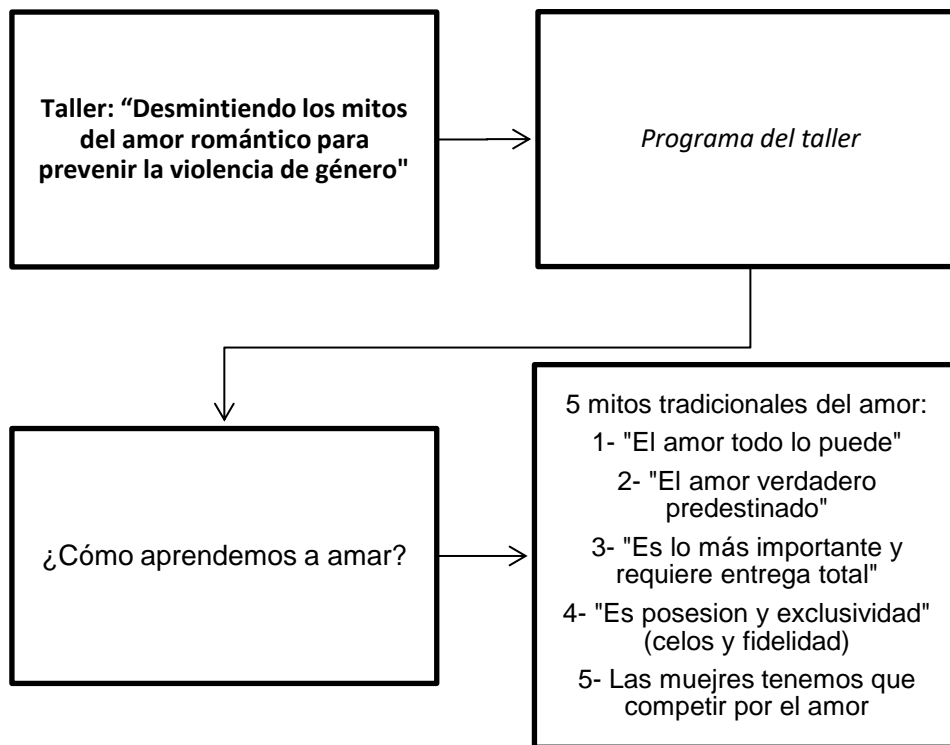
Taller: “Desmintiendo los mitos del amor romántico para prevenir la violencia de género"

Programa del taller

¿Cómo aprendemos a amar?

5 mitos tradicionales del amor:
1- "El amor todo lo puede"
2- "El amor verdadero predestinado"
3- "Es lo más importante y requiere entrega total"
4- "Es posesion y exclusividad" (celos y fidelidad)
5- Las muejres tenemos que competir por el amor